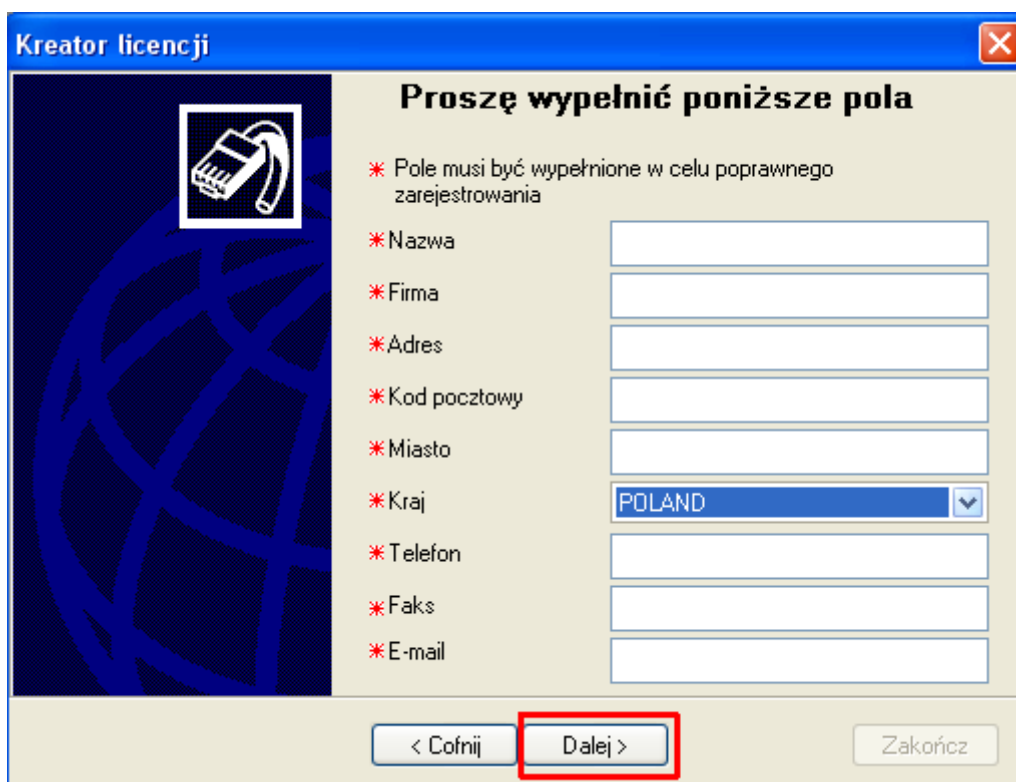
Kreator licencji

Proszę wypełnić poniższe pola

* Pole musi być wypełnione w celu poprawnego zarejestrowania

*Nazwa

*Firma

*Adres

*Kod pocztowy

*Miasto

*Kraj POLAND

*Telefon

*Faks

*E-mail

< Cofnij Dalej > Zakończ